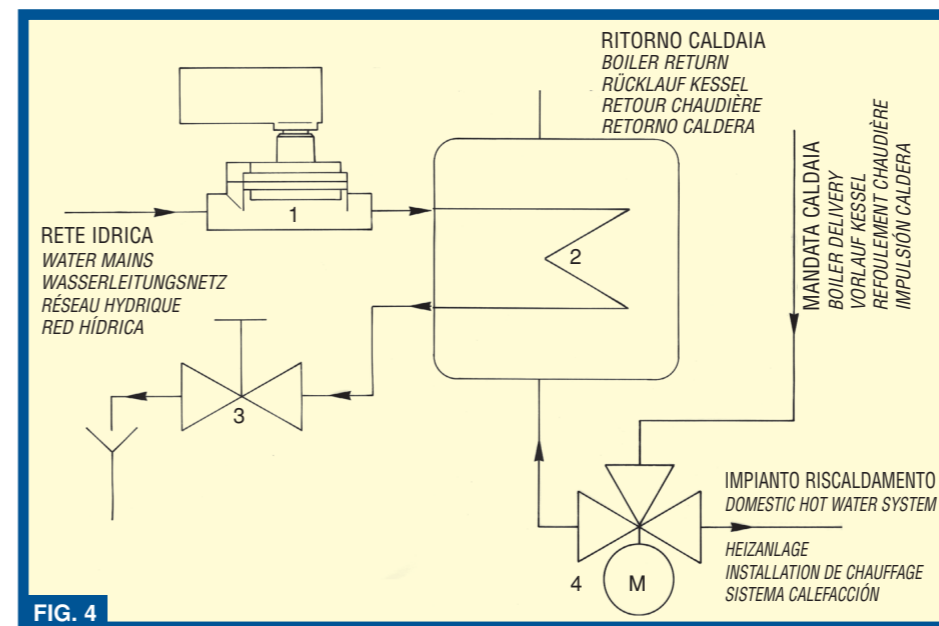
RITORNO CALDAIA
BOILER RETURN
RÜCKLAUF KESSEL
RETOUR CHAUDIÈRE
RETORNO CALDERA

MANDATA CALDAIA
BOILER DELIVERY
VORLAUF KESSEL
REFOULEMENT CHAUDIÈRE
IMPULSIÓN CALDERA

1

2

RETE IDRICA
WATER MAINS
WASSERLEITUNGSNETZ
RÉSEAU HYDRIQUE
RED HÍDRICA

3

IMPIANTO RISCALDAMENTO
DOMESTIC HOT WATER SYSTEM
HEIZANLAGE
INSTALLATION DE CHAUFFAGE
SISTEMA CALEFACCIÓN

4

M

FIG. 4